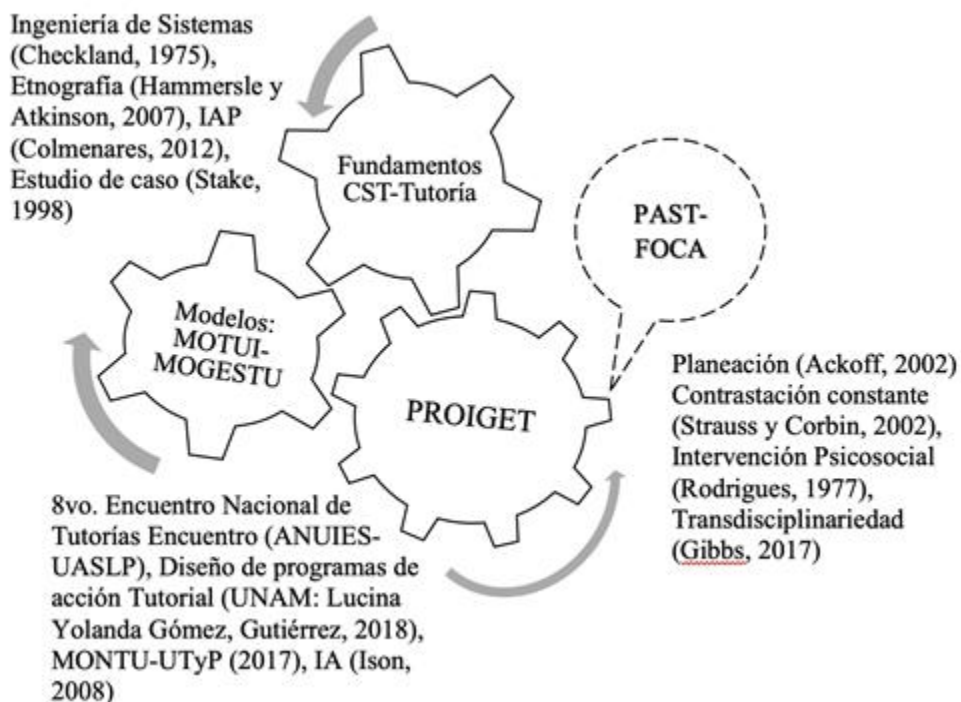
Ingeniería de Sistemas (Checkland, 1975), Etnografía (Hammersle y Atkinson, 2007), IAP (Colmenares, 2012), Estudio de caso (Stake, 1998)

Fundamentos CST-Tutoría

PAST-FOCA

Modelos: MOTUI-MOGESTU

PROIGET

Planeación (Ackoff, 2002) Contrastación constante (Strauss y Corbin, 2002), Intervención Psicosocial (Rodrigues, 1977), Transdisciplinariedad (Gibbs, 2017)

8vo. Encuentro Nacional de Tutorías Encuentro (ANUIES-UASLP), Diseño de programas de acción Tutorial (UNAM: Lucina Yolanda Gómez, Gutiérrez, 2018), MONTU-UTyP (2017), IA (Ison, 2008)